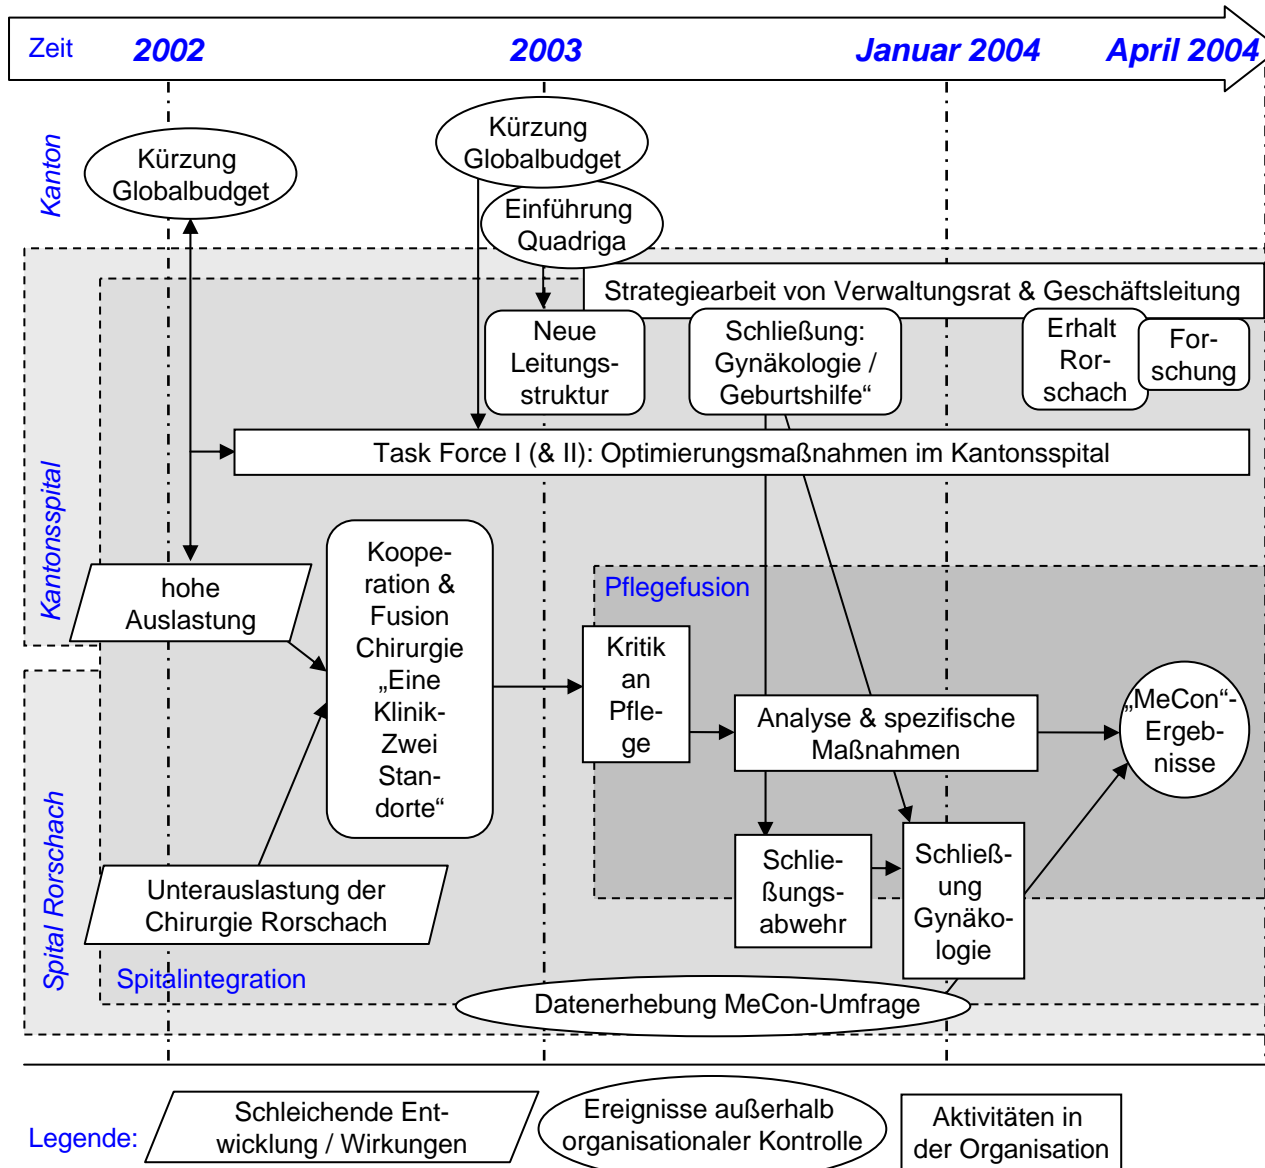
Zeit 2002 2003 Januar 2004 April 2004

Kanton

Kürzung Globalbudget

Kürzung Globalbudget

Einführung Quadriga

Strategiearbeit von Verwaltungsrat & Geschäftsleitung

Neue Leitungsstruktur

Schließung: Gynäkologie / Geburtshilfe“

Erhalt Rorschach

Forschung

Task Force I (& II): Optimierungsmaßnahmen im Kantonsspital

Kantonsspital

hohe Auslastung

Kooperation & Fusion Chirurgie „Eine Klinik-Zwei Standorte“

Pflegefusion

Kritik an Pflege

Analyse & spezifische Maßnahmen

„MeCon“-Ergebnisse

Schließungsabwehr

Schließung Gynäkologie

Spital Rorschach

Unterauslastung der Chirurgie Rorschach

Spitalintegration

Datenerhebung MeCon-Umfrage

Legende:

Schleichende Entwicklung / Wirkungen

Ereignisse außerhalb organisationaler Kontrolle

Aktivitäten in der Organisation